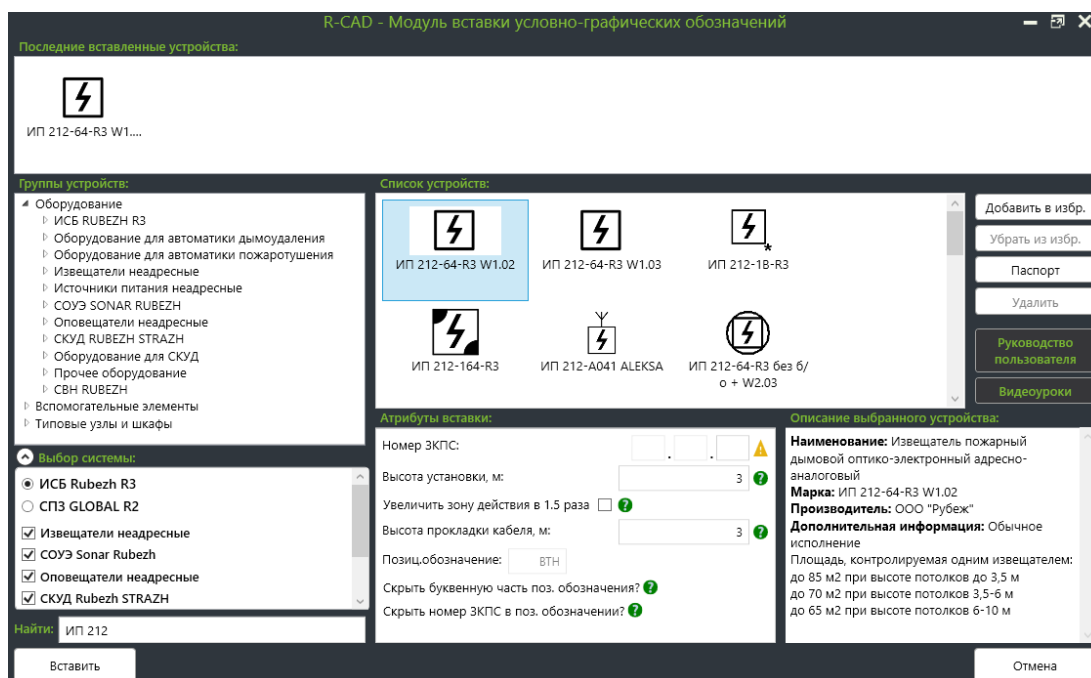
R-CAD - Модуль вставки условно-графических обозначений

Последние вставленные устройства:

ИП 212-64-R3 W1....

Группы устройств:
Оборудование
ИСБ RUBEZH R3
Оборудование для автоматики дымоудаления
Оборудование для автоматики пожаротушения
Извещатели неадресные
Источники питания неадресные
СОУЭ SONAR RUBEZH
Оповещатели неадресные
СКУД RUBEZH STRAZH
Оборудование для СКУД
Прочее оборудование
СВН RUBEZH
Вспомогательные элементы
Типовые узлы и шкафы

Список устройств:
ИП 212-64-R3 W1.02
ИП 212-64-R3 W1.03
ИП 212-1В-R3
ИП 212-164-R3
ИП 212-А041 ALEKSA
ИП 212-64-R3 без б/о + W2.03

Добавить в избр.
Убрать из избр.
Паспорт
Удалить
Руководство пользователя
Видеоуроки

Выбор системы:
ИСБ Rubezh R3
СПЗ GLOBAL R2
Извещатели неадресные
СОУЭ Sonar Rubezh
Оповещатели неадресные
СКУД Rubezh STRAZH

Найти: ИП 212

Атрибуты вставки:
Номер ЗКПС:
Высота установки, м: 3
Увеличить зону действия в 1.5 раза
Высота прокладки кабеля, м: 3
Позиц.обозначение: ВТН
Скрыть буквенную часть поз. обозначения?
Скрыть номер ЗКПС в поз. обозначении?

Описание выбранного устройства:
Наименование: Извещатель пожарный дымовой оптико-электронный адресно-аналоговый
Марка: ИП 212-64-R3 W1.02
Производитель: ООО "Рубеж"
Дополнительная информация: Обычное исполнение
Площадь, контролируемая одним извещателем:
до 85 м2 при высоте потолков до 3,5 м
до 70 м2 при высоте потолков 3,5-6 м
до 65 м2 при высоте потолков 6-10 м

Вставить
Отмена